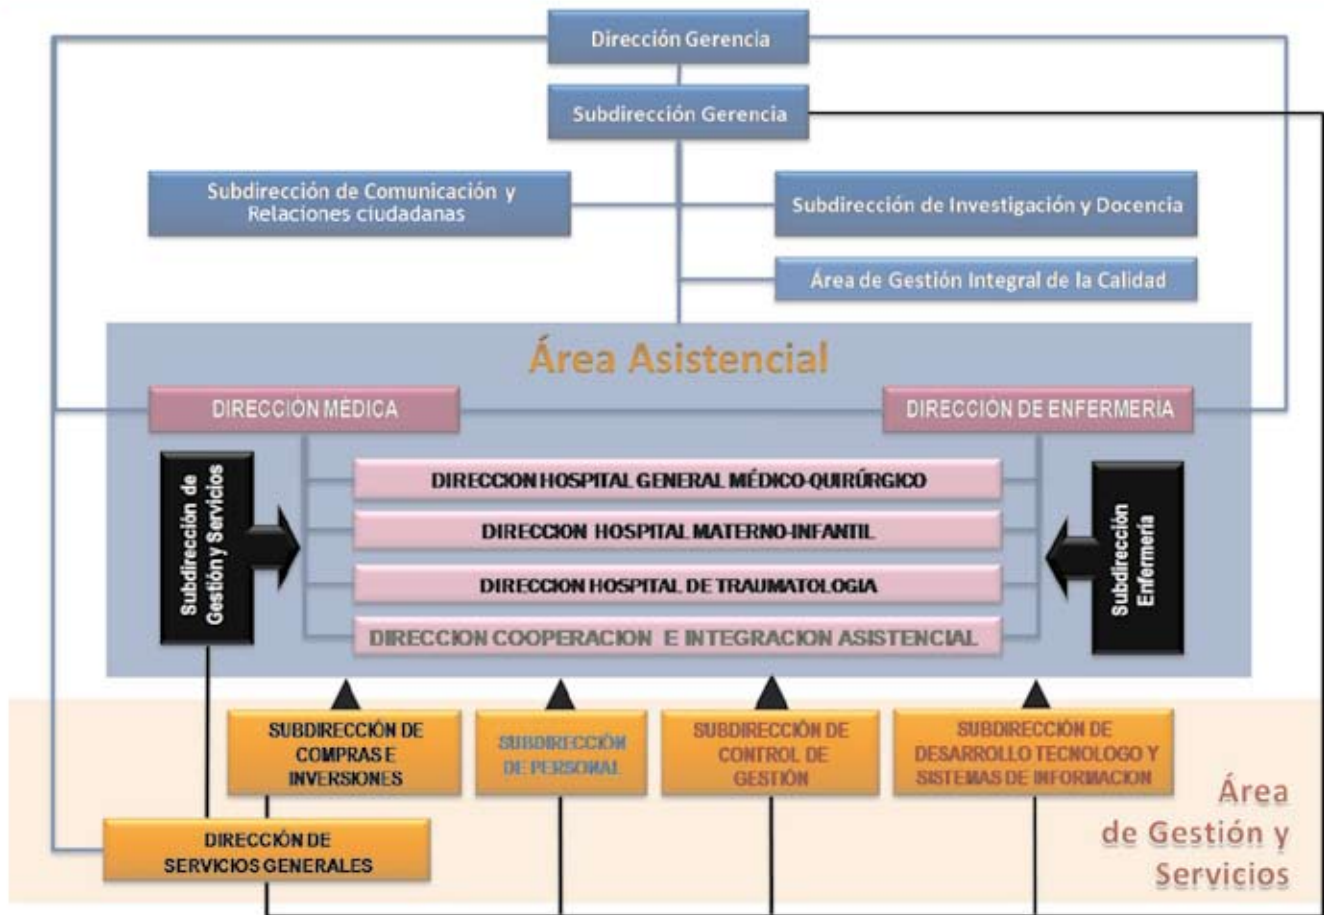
Dirección Gerencia

Subdirección Gerencia

Subdirección de Comunicación y Relaciones ciudadanas

Subdirección de Investigación y Docencia

Área de Gestión Integral de la Calidad

Área Asistencial

DIRECCIÓN MÉDICA

DIRECCIÓN DE ENFERMERIA

Subdirección de Gestión y Servicios

DIRECCION HOSPITAL GENERAL MÉDICO-QUIRÚRGICO

DIRECCION HOSPITAL MATERNO-INFANTIL

DIRECCION HOSPITAL DE TRAUMATOLOGIA

DIRECCION COOPERACION E INTEGRACION ASISTENCIAL

Subdirección Enfermería

SUBDIRECCIÓN DE COMPRAS E INVERSIONES

SUBDIRECCIÓN DE PERSONAL

SUBDIRECCIÓN DE CONTROL DE GESTIÓN

SUBDIRECCIÓN DE DESARROLLO TECNOLOGO Y SISTEMAS DE INFORMACION

DIRECCIÓN DE SERVICIOS GENERALES

Área de Gestión y Servicios